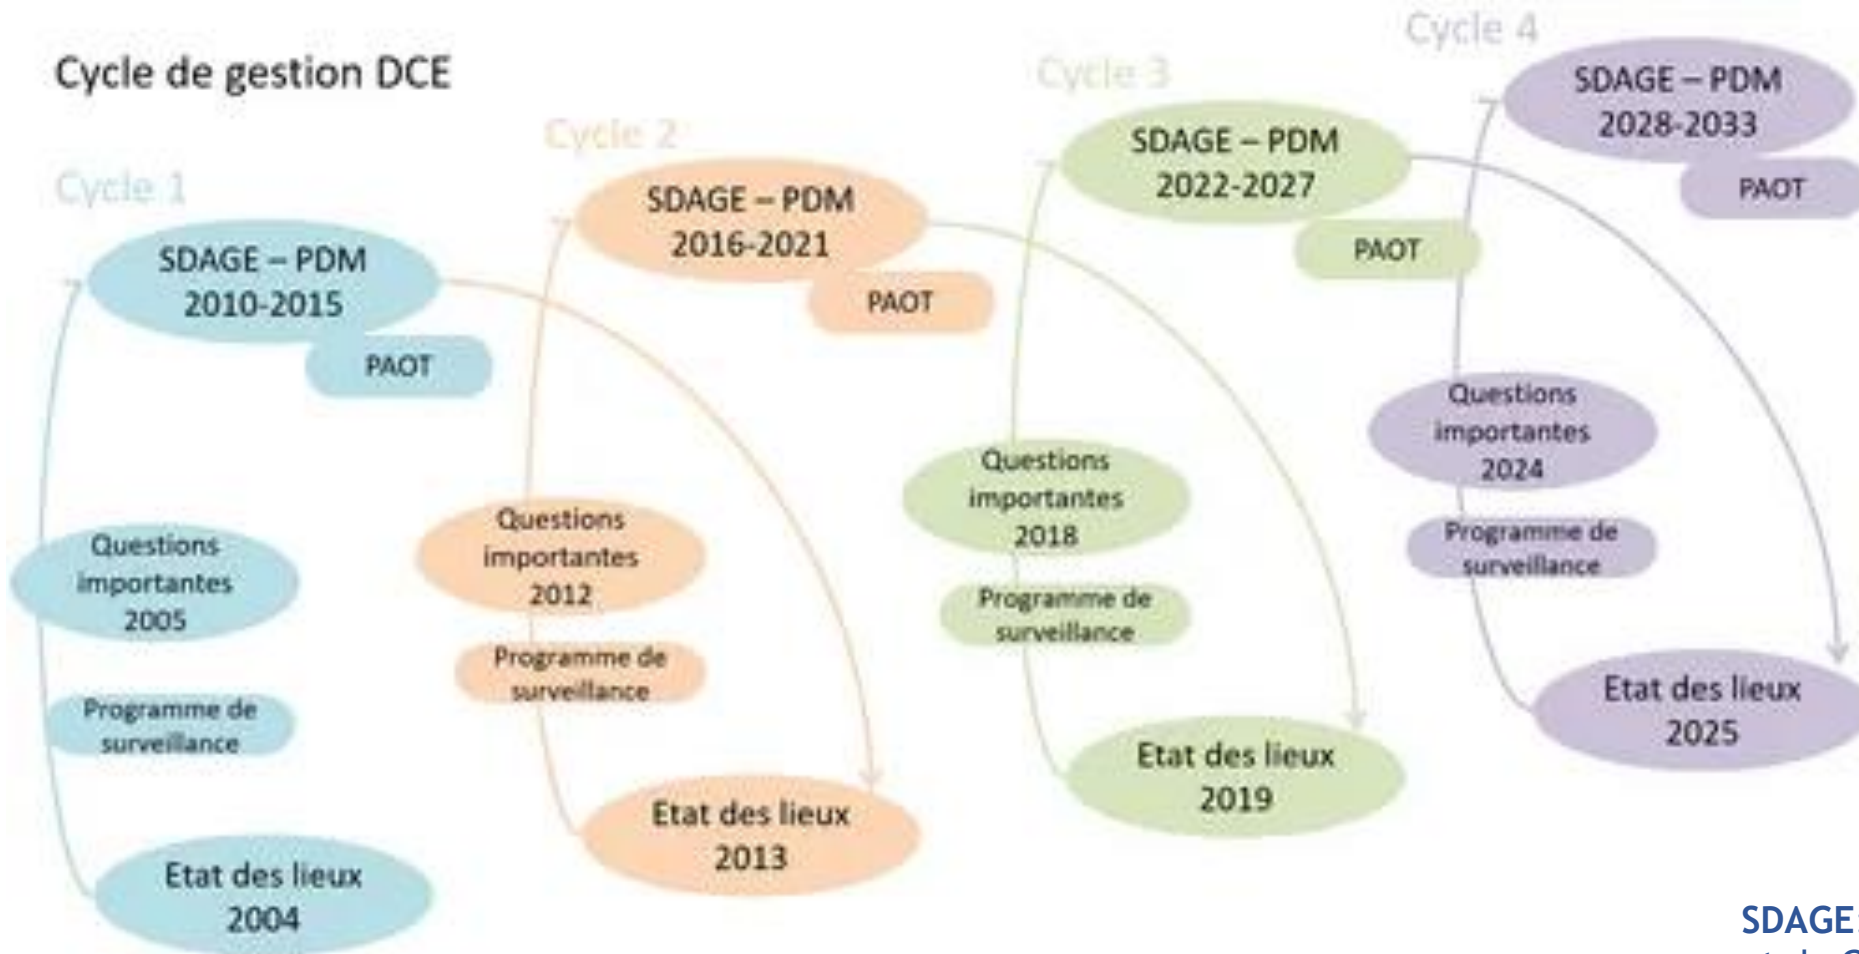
Cycle de gestion DCE

Cycle 1

SDAGE – PDM 2010-2015

PAOT

Questions importantes 2005

Programme de surveillance

Etat des lieux 2004

Cycle 2

SDAGE – PDM 2016-2021

PAOT

Questions importantes 2012

Programme de surveillance

Etat des lieux 2013

Cycle 3

SDAGE – PDM 2022-2027

PAOT

Questions importantes 2018

Programme de surveillance

Etat des lieux 2019

Cycle 4

SDAGE – PDM 2028-2033

PAOT

Questions importantes 2024

Programme de surveillance

Etat des lieux 2025

SDAGE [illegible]